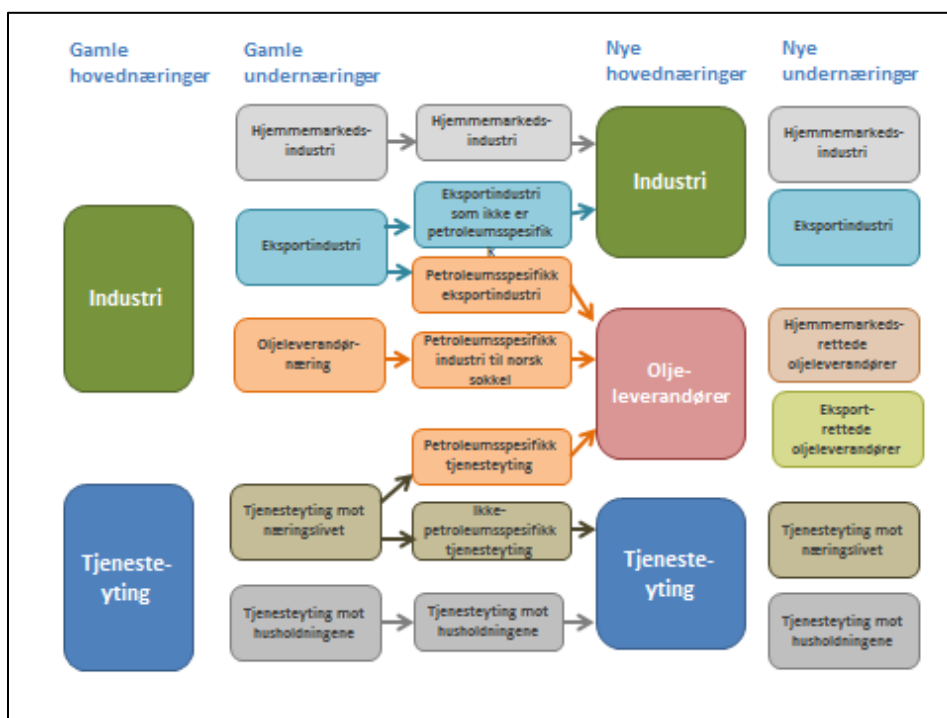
Gamle hovednæringer

Gamle undernæringer

Nye hovednæringer

Nye undernæringer

Hjemmemarkeds-industri

Hjemmemarkeds-industri

Industri

Hjemmemarkeds-industri

Eksportindustri som ikke er petroleumsspesifik

Eksportindustri

Industri

Eksportindustri

Petroleumsspesifikk eksportindustri

Oljeleverandør-næring

Petroleumsspesifikk industri til norsk sokkel

Olje-leverandører

Hjemmemarkeds-rettede oljeleverandører

Eksport-rettede oljeleverandører

Petroleumsspesifikk tjenesteyting

Tjeneste-yting

Tjenesteyting mot næringslivet

Ikke-petroleumsspesifikk tjenesteyting

Tjeneste-yting

Tjenesteyting mot næringslivet

Tjenesteyting mot husholdningene

Tjenesteyting mot husholdningene

Tjenesteyting mot husholdningene